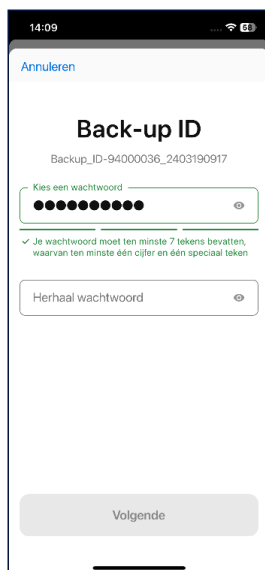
14:09

58

Annuleren

Back-up ID

Backup_ID-94000036_2403190917

Kies een wachtwoord

●●●●●●●●●●●

✓ Je wachtwoord moet ten minste 7 tekens bevatten, waarvan ten minste één cijfer en één speciaal teken

Herhaal wachtwoord

Volgende